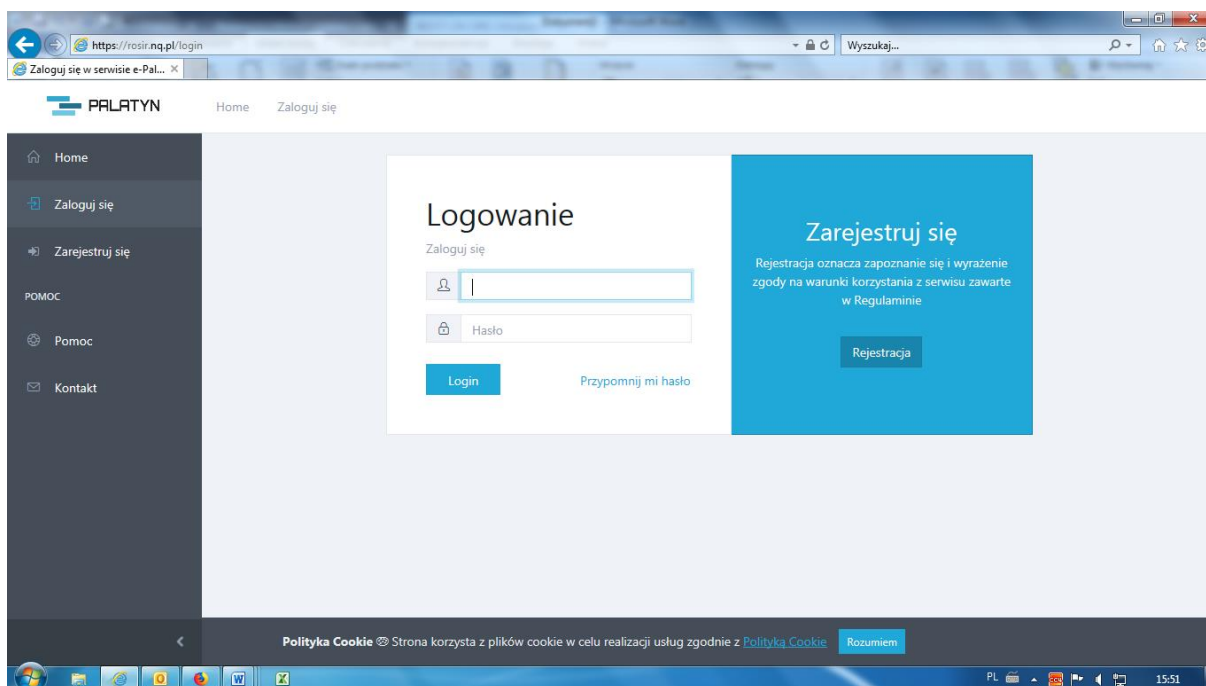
https://rosir.nq.pl/login

Wyszukaj...

Zaloguj się w serwisie e-Pal...

PALATYN

Home

Zaloguj się

Home

Zaloguj się

Zarejestruj się

POMOC

Pomoc

Kontakt

Logowanie

Zaloguj się

Hasło

Login

Przypomnij mi hasło

Zarejestruj się

Rejestracja oznacza zapoznanie się i wyrażenie zgody na warunki korzystania z serwisu zawarte w Regulaminie

Rejestracja

Polityka Cookie Strona korzysta z plików cookie w celu realizacji usług zgodnie z Polityką Cookie

Rozumiem

PL

15:51